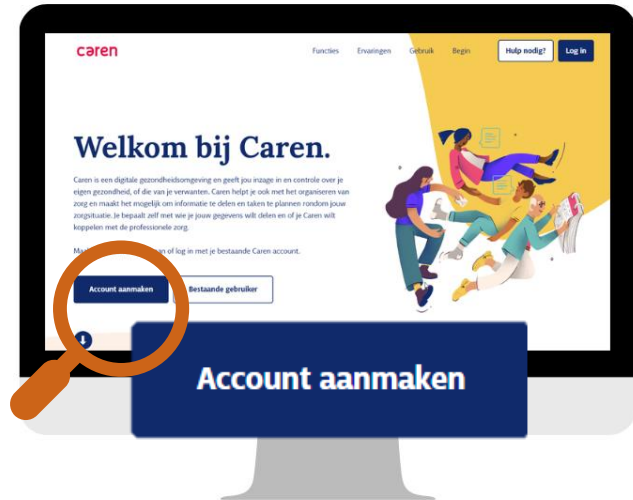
caren

Functies Ervaringen Gebruik Begin Hulp nodig? Log in

Welkom bij Caren.

Caren is een digitale gezondheidsomgeving en geeft jou inzage in en controle over je eigen gezondheid, of die van je verwanten. Caren helpt je ook met het organiseren van zorg en maakt het mogelijk om informatie te delen en taken te plannen rondom jouw zorgsituatie. Je bepaalt zelf met wie je jouw gegevens wilt delen en of je Caren wilt koppelen met de professionele zorg.

Ma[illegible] of log in met je bestaande Caren account.

Account aanmaken Bestaande gebruiker

Account aanmaken